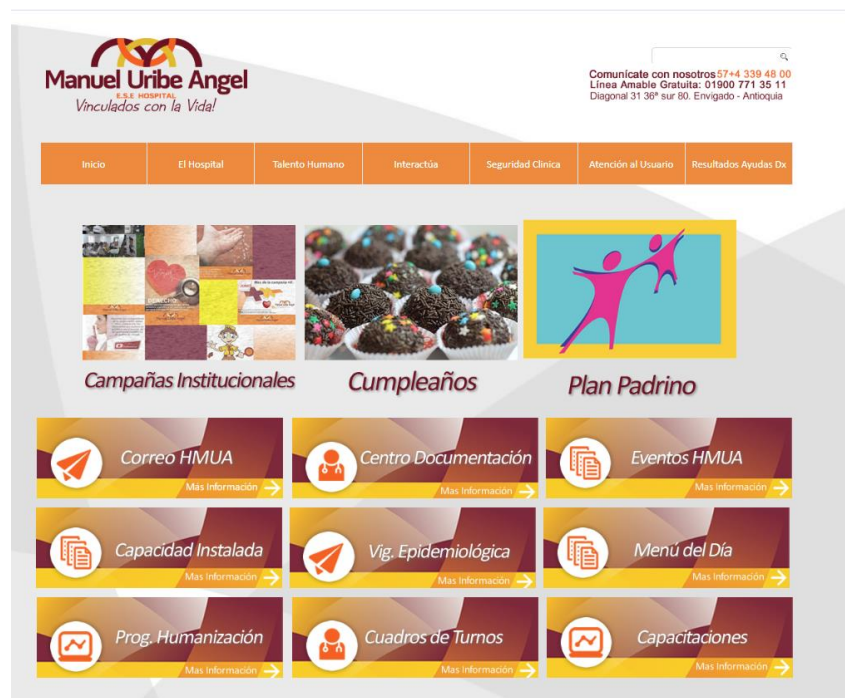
Manuel Uribe Angel
E.S.E HOSPITAL
Vinculados con la Vida!

Comunícate con nosotros 57+4 339 48 00
Línea Amable Gratuita: 01900 771 35 11
Diagonal 31 36ª sur 80. Envigado - Antioquia

Inicio | El Hospital | Talento Humano | Interactúa | Seguridad Clínica | Atención al Usuario | Resultados Ayudas Dx

Campañas Institucionales

Cumpleaños

Plan Padrino

Correo HMUA
Mas Información

Centro Documentación
Mas Información

Eventos HMUA
Mas Información

Capacidad Instalada
Mas Información

Vig. Epidemiológica
Mas Información

Menú del Día
Mas Información

Prog. Humanización
Mas Información

Cuadros de Turnos
Mas Información

Capacitaciones
Mas Información